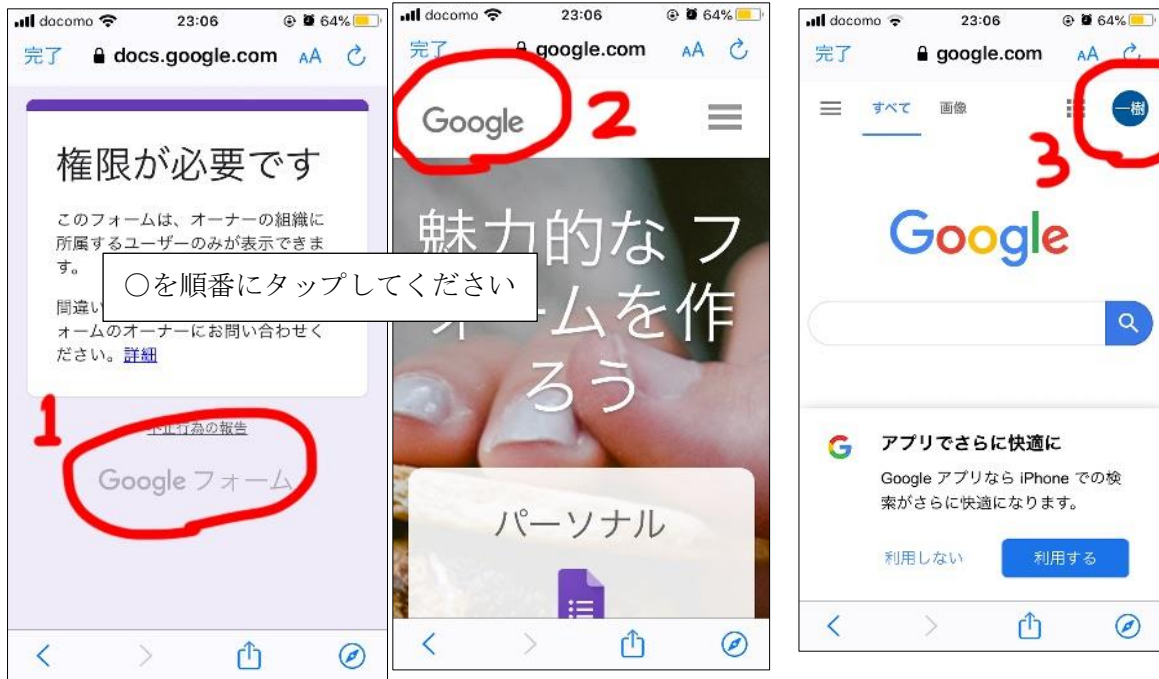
docomo 23:06 64%
完了 docs.google.com AA

権限が必要です

このフォームは、オーナーの組織に所属するユーザーのみが表示できます。

間違い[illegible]オームのオーナーにお問い合わせください。詳細

○を順番にタップしてください

1

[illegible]正行為の報告

Google フォーム

docomo 23:06 64%
完了 google.com AA

Google 2

魅力的な フォームを作ろう

パーソナル

docomo 23:06 64%
完了 google.com AA

すべて 画像

一樹

3

Google

アプリでさらに快適に

Google アプリなら iPhone での検索がさらに快適になります。

利用しない 利用する